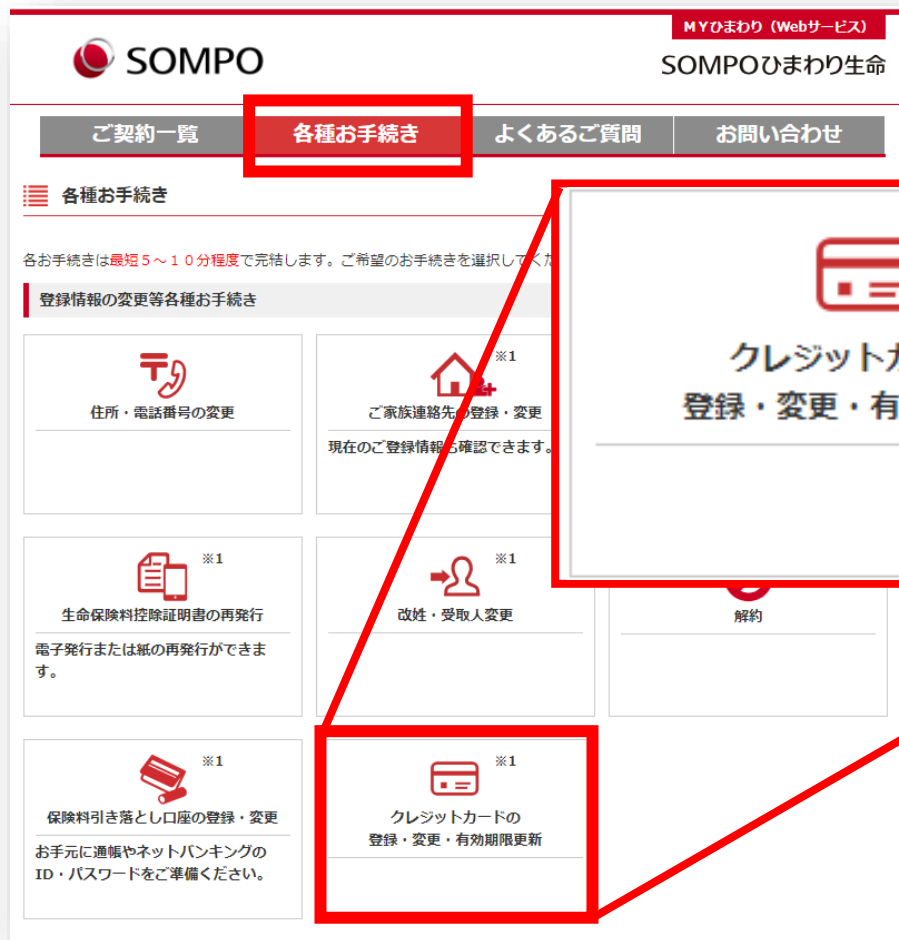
MYひまわり（Webサービス）

SOMPO

SOMPOひまわり生命

ご契約一覧
各種お手続き
よくあるご質問
お問い合わせ

各種お手続き

各お手続きは最短５～１０分程度で完結します。ご希望のお手続きを選択してくた

登録情報の変更等各種お手続き

住所・電話番号の変更

※1
ご家族連絡先の登録・変更
現在のご登録情報も確認できます。

クレジットカ
登録・変更・有

※1
生命保険料控除証明書の再発行
電子発行または紙の再発行ができます。

※1
改姓・受取人変更

解約

※1
保険料引き落とし口座の登録・変更
お手元に通帳やネットバンキングのID・パスワードをご準備ください。

※1
クレジットカードの
登録・変更・有効期限更新